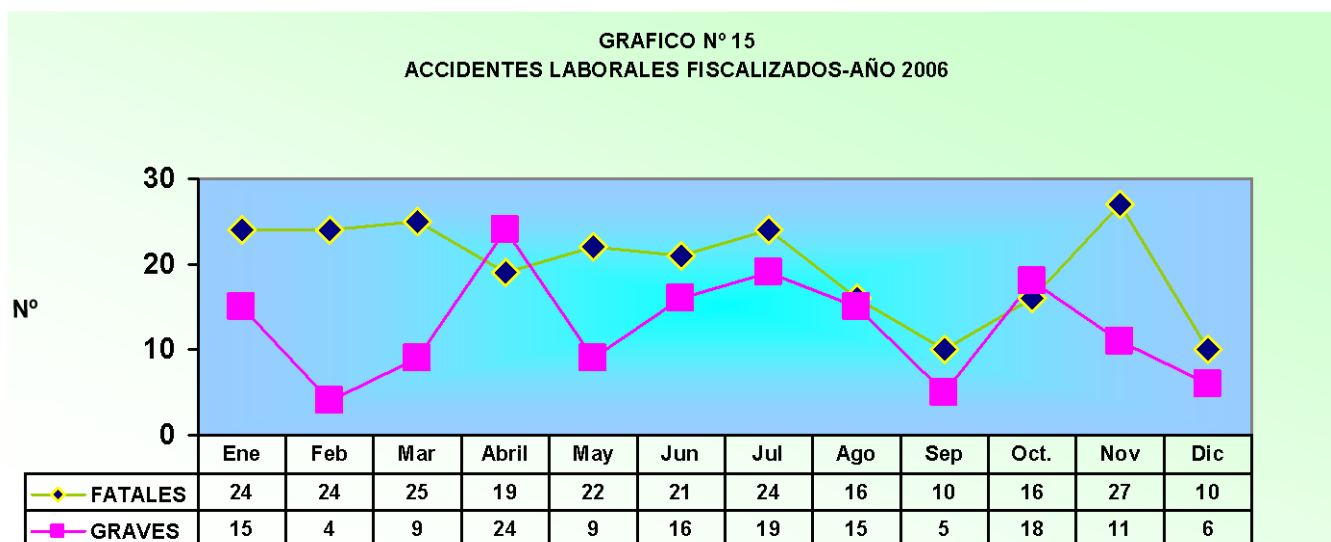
GRAFICO N° 15
ACCIDENTES LABORALES FISCALIZADOS-AÑO 2006

30
20
10
0

Nº

| | Ene | Feb | Mar | Abril | May | Jun | Jul | Ago | Sep | Oct. | Nov | Dic |
|---|---|---|---|---|---|---|---|---|---|---|---|---|
| FATALES | 24 | 24 | 25 | 19 | 22 | 21 | 24 | 16 | 10 | 16 | 27 | 10 |
| GRAVES | 15 | 4 | 9 | 24 | 9 | 16 | 19 | 15 | 5 | 18 | 11 | 6 |